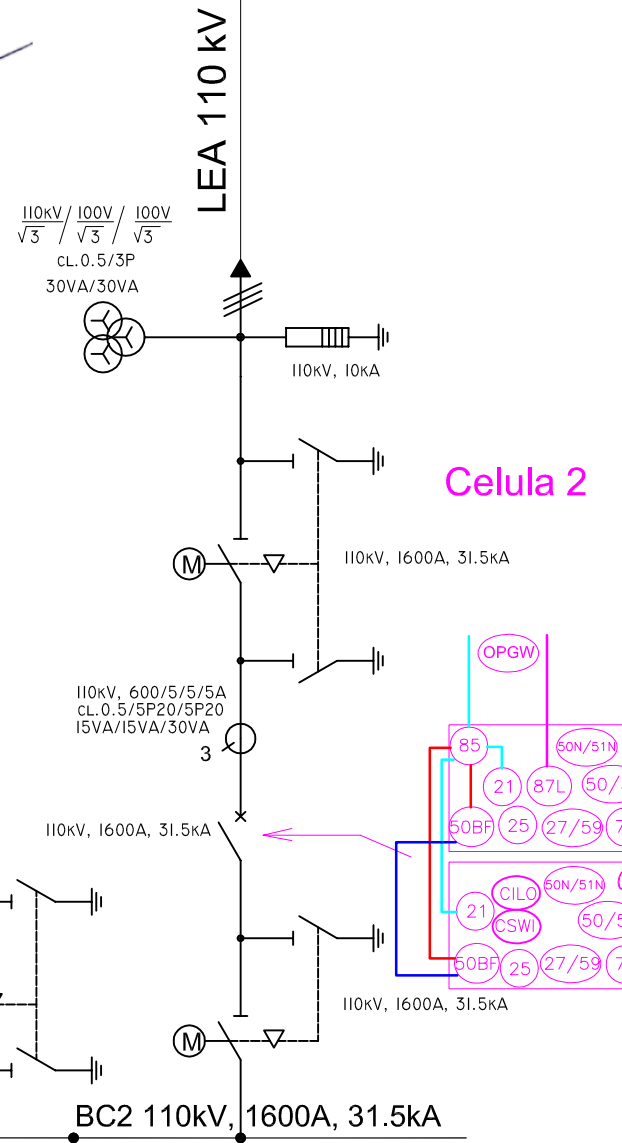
LEA 110 kV

$\frac{110kV}{\sqrt{3}}/\frac{100V}{\sqrt{3}}/\frac{100V}{\sqrt{3}}$
CL.0.5/3P
30VA/30VA

110kV, 10kA

Celula 2

M

110kV, 1600A, 31.5kA

OPGW

110kV, 600/5/5/5A
CL.0.5/5P20/5P20
15VA/15VA/30VA

3

85

50N/51N

21

87L

50/5

50BF

25

27/59

7

110kV, 1600A, 31.5kA

CILO

50N/51N

21

CSWI

50/5

50BF

25

27/59

7

110kV, 1600A, 31.5kA

M

BC2 110kV, 1600A, 31.5kA